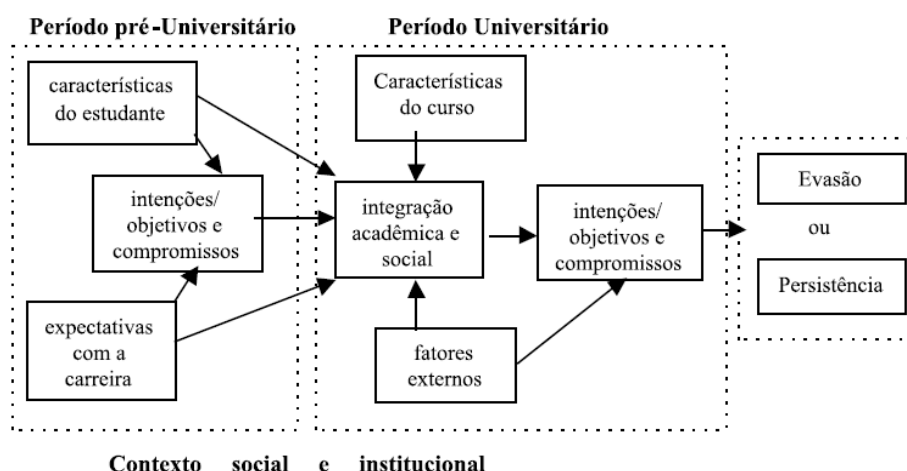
Período pré-Universitário

Período Universitário

características do estudante

intenções/ objetivos e compromissos

expectativas com a carreira

Características do curso

integração acadêmica e social

fatores externos

intenções/ objetivos e compromissos

Evasão

ou

Persistência

Contexto social e institucional